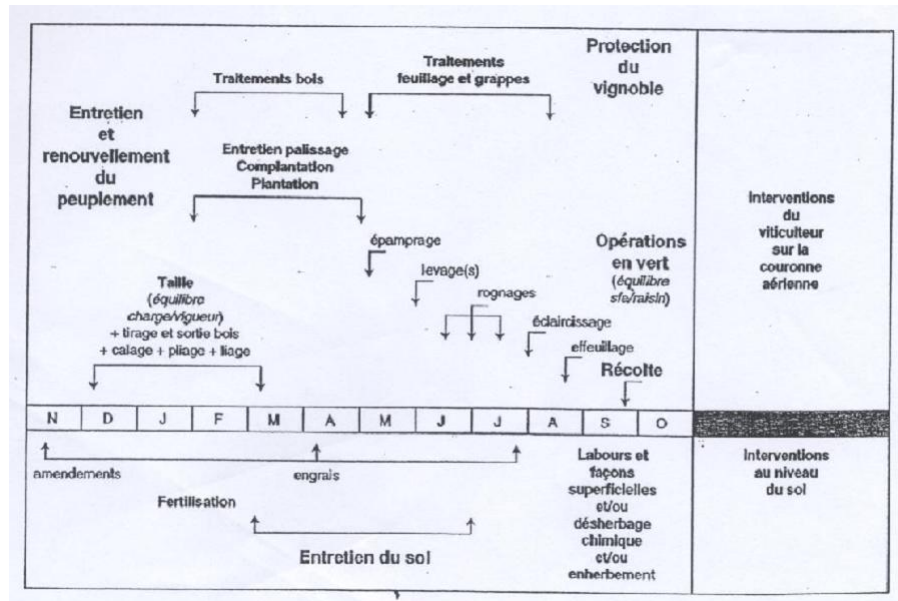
Traitements bois

Traitements feuillage et grappes

Protection du vignoble

Entretien et renouvellement du peuplement

Entretien palissage
Complantation
Plantation

Interventions du viticulteur sur la couronne aérienne

épamprage

Opérations en vert (équilibre sfe/raisin)

levage(s)

rognages

éclaircissage

Taille (équilibre charge/vigueur)
+ tirage et sortie bois
+ calage + pliage + liage

effeuillage

Récolte

| N | D | J | F | M | A | M | J | J | A | S | O |
|---|---|---|---|---|---|---|---|---|---|---|---|

amendements

engrais

Labours et façons superficielles et/ou désherbage chimique et/ou enherbement

Interventions au niveau du sol

Fertilisation

Entretien du sol